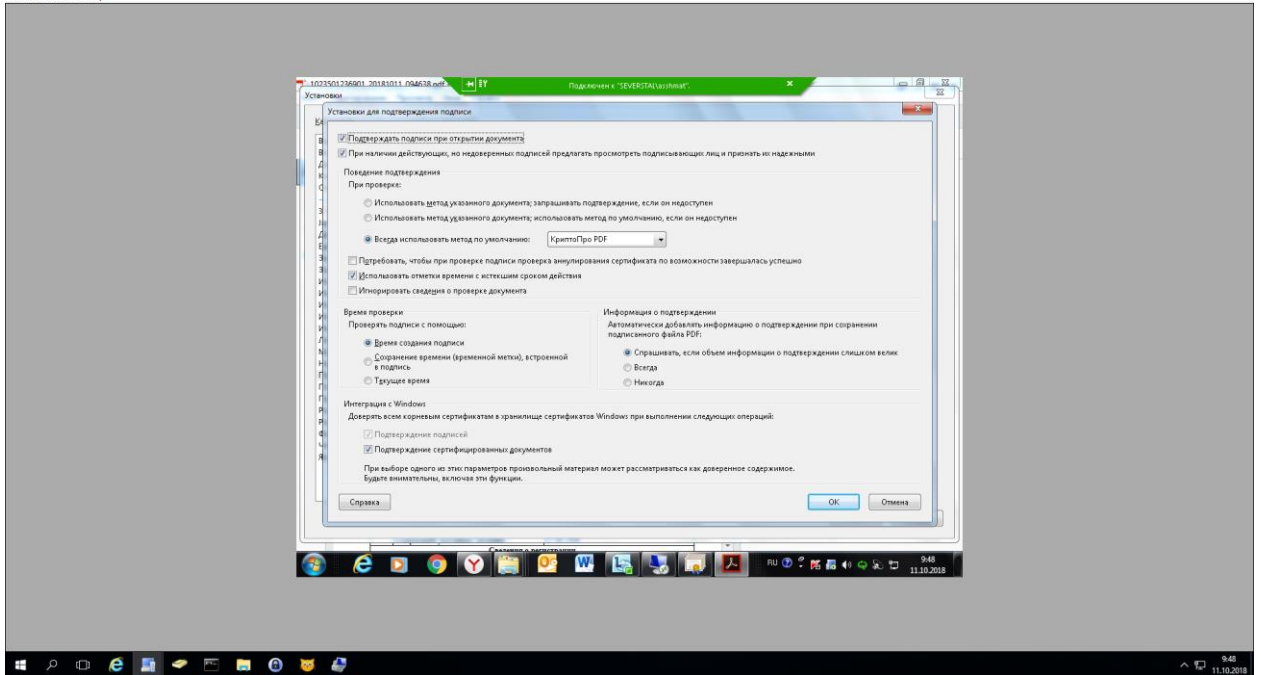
1023501236901_20181011_094638.pdf
Установки

Подключен к "SEVERSTAL\asshmat".

Установки для подтверждения подписи

Подтверждать подписи при открытии документа
При наличии действующих, но недоверенных подписей предлагать просмотреть подписывающих лиц и признать их надежными

Поведение подтверждения
При проверке:
Использовать метод указанного документа; запрашивать подтверждение, если он недоступен
Использовать метод указанного документа; использовать метод по умолчанию, если он недоступен
Всегда использовать метод по умолчанию: КриптоПро PDF

Потребовать, чтобы при проверке подписи проверка аннулирования сертификата по возможности завершалась успешно
Использовать отметки времени с истекшим сроком действия
Игнорировать сведения о проверке документа

Время проверки
Проверять подписи с помощью:
Время создания подписи
Сохранение времени (временной метки), встроенной в подпись
Текущее время

Информация о подтверждении
Автоматически добавлять информацию о подтверждении при сохранении подписанного файла PDF:
Спрашивать, если объем информации о подтверждении слишком велик
Всегда
Никогда

Интеграция с Windows
Доверять всем корневым сертификатам в хранилище сертификатов Windows при выполнении следующих операций:
Подтверждение подписей
Подтверждение сертифицированных документов
При выборе одного из этих параметров произвольный материал может рассматриваться как доверенное содержимое. Будьте внимательны, включая эти функции.

Справка
ОК
Отмена

Сведения о регистрации

RU
9:48
11.10.2018

9:48
11.10.2018